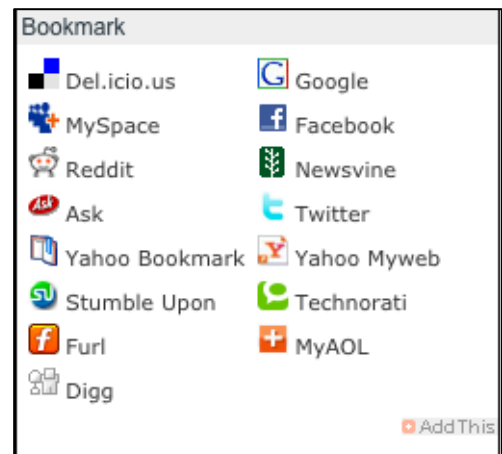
Bookmark

| | |
|---|---|
| Del.icio.us | Google |
| MySpace | Facebook |
| Reddit | Newsvine |
| Ask | Twitter |
| Yahoo Bookmark | Yahoo Myweb |
| Stumble Upon | Technorati |
| Furl | MyAOL |
| Digg | |

AddThis